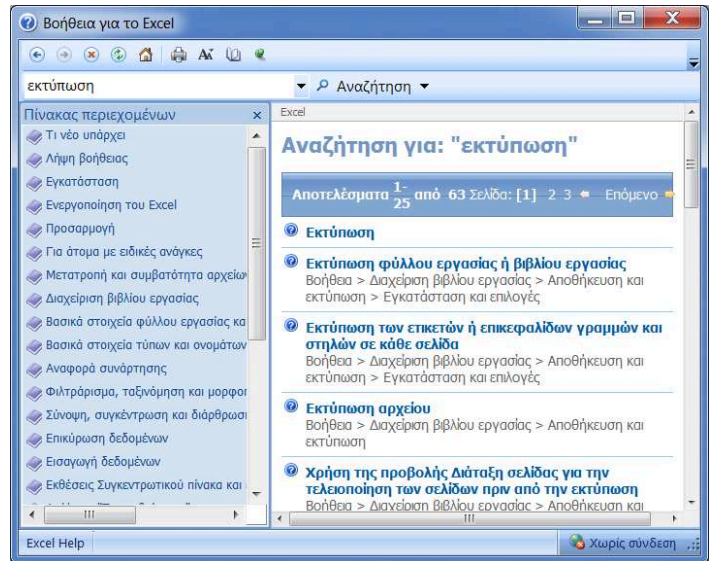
Βοήθεια για το Excel

εκτύπωση

Αναζήτηση

Πίνακας περιεχομένων

Τι νέο υπάρχει
Λήψη βοήθειας
Εγκατάσταση
Ενεργοποίηση του Excel
Προσαρμογή
Για άτομα με ειδικές ανάγκες
Μετατροπή και συμβατότητα αρχείων
Διαχείριση βιβλίου εργασίας
Βασικά στοιχεία φύλλου εργασίας κα
Βασικά στοιχεία τύπων και ονομάτων
Αναφορά συνάρτησης
Φιλτράρισμα, ταξινόμηση και μορφοι
Σύνοψη, συγκέντρωση και διάρθρωσι
Επικύρωση δεδομένων
Εισαγωγή δεδομένων
Εκθέσεις Συγκεντρωτικού πίνακα και

Excel

Αναζήτηση για: "εκτύπωση"

Αποτελέσματα $\frac{1-}{25}$ από 63 Σελίδα: [1] 2 3 Επόμενο

Εκτύπωση

Εκτύπωση φύλλου εργασίας ή βιβλίου εργασίας
Βοήθεια > Διαχείριση βιβλίου εργασίας > Αποθήκευση και εκτύπωση > Εγκατάσταση και επιλογές

Εκτύπωση των ετικετών ή επικεφαλίδων γραμμών και στηλών σε κάθε σελίδα
Βοήθεια > Διαχείριση βιβλίου εργασίας > Αποθήκευση και εκτύπωση > Εγκατάσταση και επιλογές

Εκτύπωση αρχείου
Βοήθεια > Διαχείριση βιβλίου εργασίας > Αποθήκευση και εκτύπωση

Χρήση της προβολής Διάταξη σελίδας για την τελειοποίηση των σελίδων πριν από την εκτύπωση
Βοήθεια > Διαχείριση βιβλίου εργασίας > Αποθήκευση και

Excel Help

Χωρίς σύνδεση